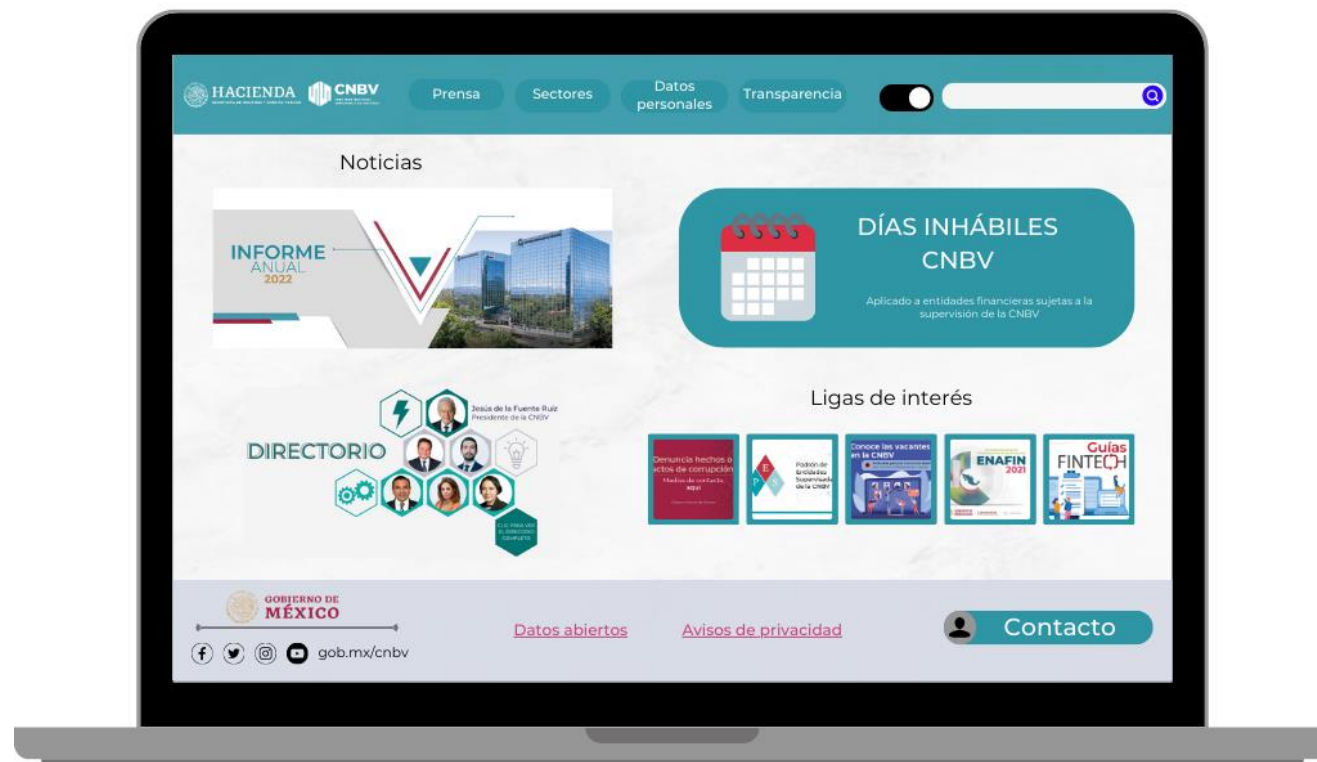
HACIENDA CNBV
Prensa
Sectores
Datos personales
Transparencia

Noticias

INFORME ANUAL 2022

DÍAS INHÁBILES CNBV
Aplicado a entidades financieras sujetas a la supervisión de la CNBV

Jesús de la Fuente Ruiz
Presidente de la CNBV
DIRECTORIO
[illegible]

Ligas de interés

Denuncia hechos o actos de corrupción
Medios de contacto, aquí
Padrón de Entidades Supervisadas de la CNBV
Conoce las vacantes en la CNBV
ENAFIN 2021
Guías FINTECH

GOBIERNO DE MÉXICO
gob.mx/cnbv
Datos abiertos
Avisos de privacidad
Contacto